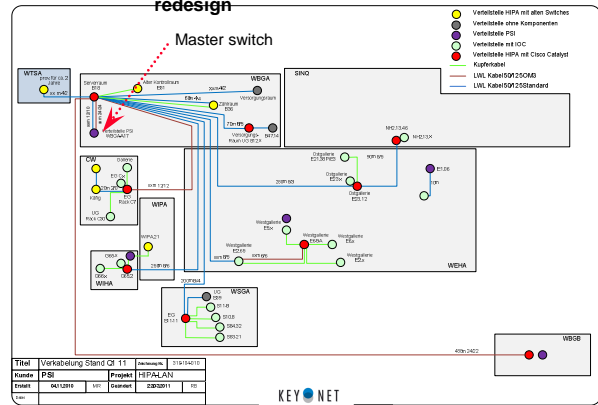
redesign

Master switch

Verteilstelle HIPA mit alten Switches
Verteilstelle ohne Komponenten
Verteilstelle PSI
Verteilstelle mit IOC
Verteilstelle HIPA mit Cisco Catalyst
Kupferkabel
LWL Kabel50/125OM3
LWL Kabel50/125Standard

WTSA
prov für Ux 2 kabel
xx m 40

WBGA
Serverraum E08
Alter Kontrollraum E01
xxm 40
Versorgungsraum
Zählraum E06
70m 69
Versorgungsraum U13 BF2X
E4/14
Verteilstelle PSI WBGA-A07

SINQ
NH 27/3 48
NH 27/3 X

CW
Galerie
EX Cx
EX RxX CT
Kältg
UG RxX CR

WIPA
WIPA21
25R 86

WIHA
CBBX
CBS2
CBBx

WEHA
Ostgallerie E27/36/PIES
Ostgallerie E25x
Ostgallerie E25.12
Westgallerie E5x
Westgallerie E6BA
Westgallerie E6x
Westgallerie E2x
Westgallerie E2.88
E5.06

WSGA
UG E69
EG E11.1
S1/B
S10B
S84/32
S83/21

WBGB
466m 24/2

Titel | Verkabelung Stand Q1 11 | Zeichnungs-Nr. | 319164610
Kunde | PSI | Projekt | HIPA-LAN
Erstellt | 04.11.2010 | MR | Geändert | 22.03.2011 | RB

KEYONET